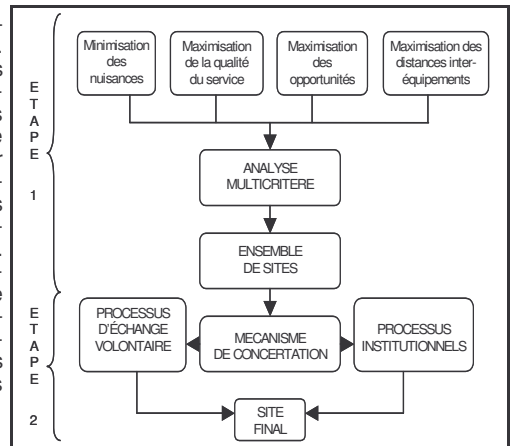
ETAPE 1

Minimisation des nuisances

Maximisation de la qualité du service

Maximisation des opportunités

Maximisation des distances inter-équipements

ANALYSE MULTICRITERE

ENSEMBLE DE SITES

ETAPE 2

PROCESSUS D'ÉCHANGE VOLONTAIRE

MECANISME DE CONCERTATION

PROCESSUS INSTITUTIONNELS

SITE FINAL